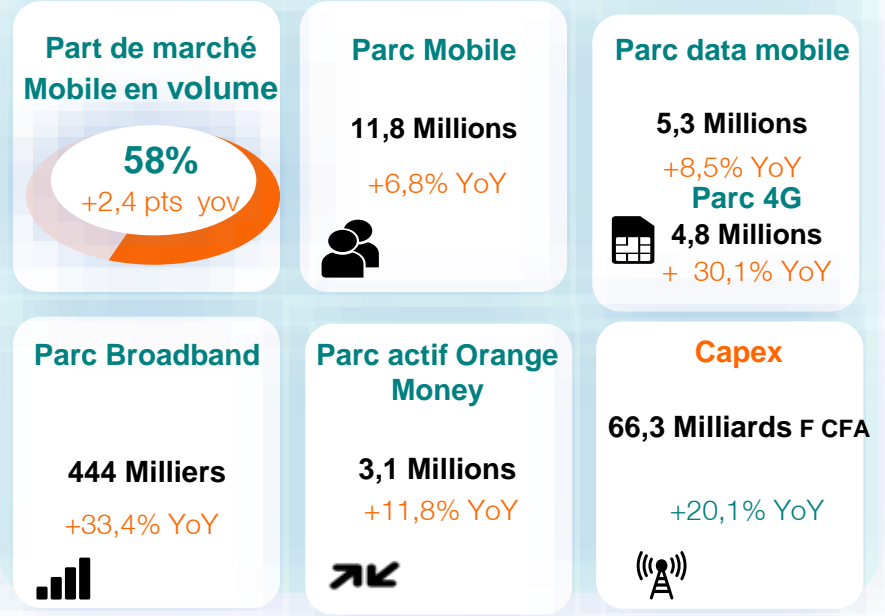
Part de marché Mobile en volume

58%

+2,4 pts yov

Parc Mobile

11,8 Millions

+6,8% YoY

Parc data mobile

5,3 Millions

+8,5% YoY

Parc 4G

4,8 Millions

+ 30,1% YoY

Parc Broadband

444 Milliers

+33,4% YoY

Parc actif Orange Money

3,1 Millions

+11,8% YoY

Capex

66,3 Milliards F CFA

+20,1% YoY